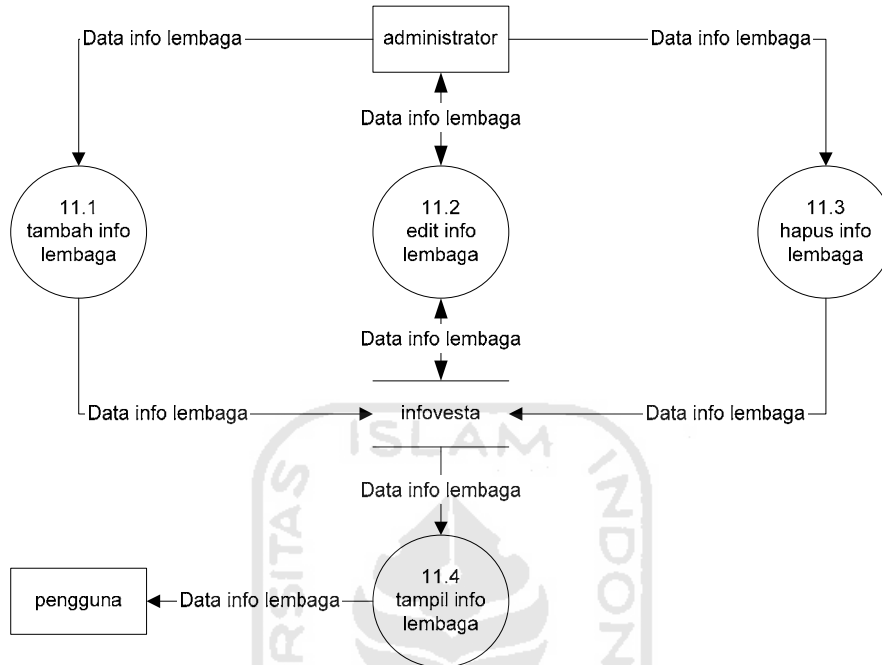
Data info lembaga
administrator
Data info lembaga
Data info lembaga
11.1
tambah info lembaga
11.2
edit info lembaga
11.3
hapus info lembaga
Data info lembaga
Data info lembaga
infovesta
Data info lembaga
ISLAM
Data info lembaga
pengguna
Data info lembaga
11.4
tampil info lembaga